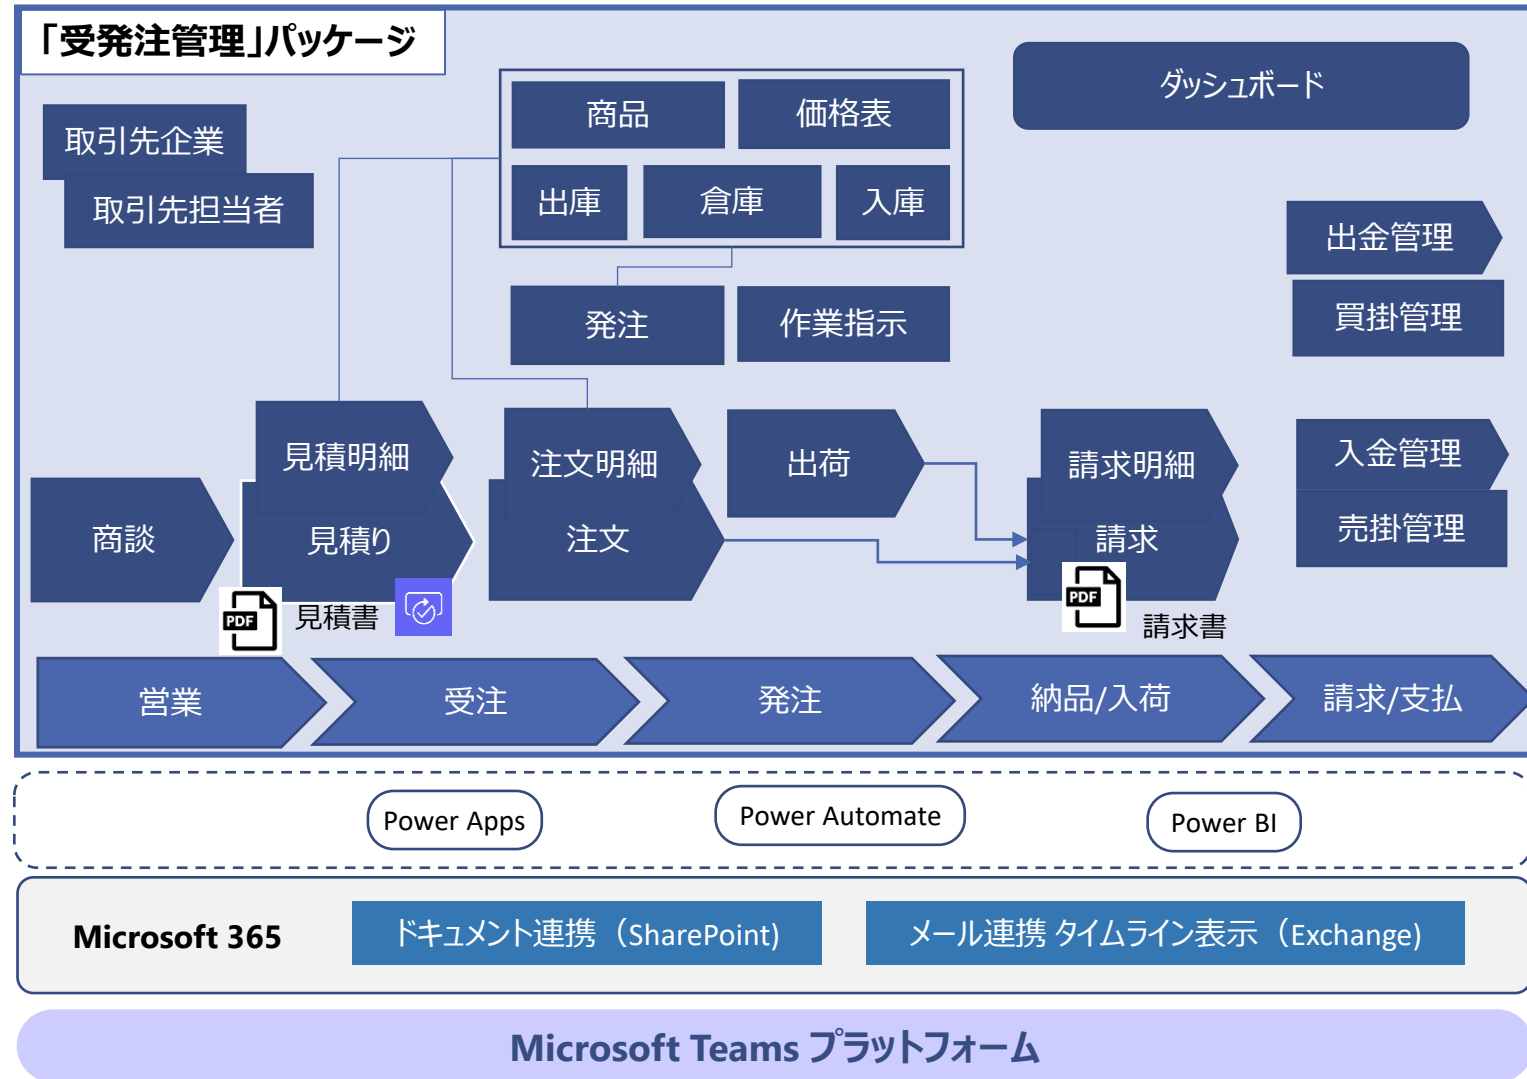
「受発注管理」パッケージ

取引先企業
取引先担当者

商品
価格表
出庫
倉庫
入庫

ダッシュボード

出金管理
買掛管理

発注
作業指示

見積明細
注文明細
出荷
請求明細

入金管理
売掛管理

商談
見積り
注文
請求

PDF
見積書
PDF
請求書

営業
受注
発注
納品/入荷
請求/支払

Power Apps
Power Automate
Power BI

Microsoft 365
ドキュメント連携（SharePoint)
メール連携 タイムライン表示（Exchange)

Microsoft Teams プラットフォーム